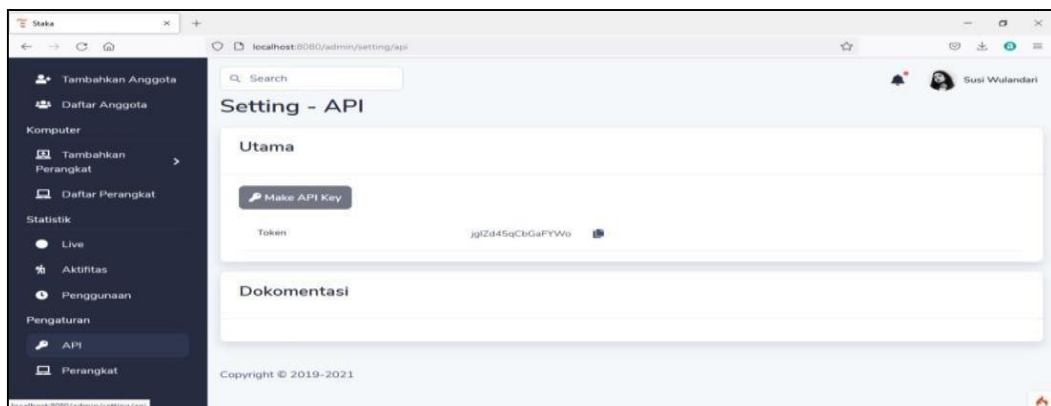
Staka
localhost:8080/admin/setting/api

Tambahkan Anggota
Daftar Anggota
Komputer
Tambahkan Perangkat
Daftar Perangkat
Statistik
Live
Aktifitas
Penggunaan
Pengaturan
API
Perangkat

Search
Susi Wulandari

Setting - API

Utama

Make API Key

Token jglZd45qCbGaFYWo

Dokomentasi

Copyright © 2019-2021

localhost:8080/admin/setting/api